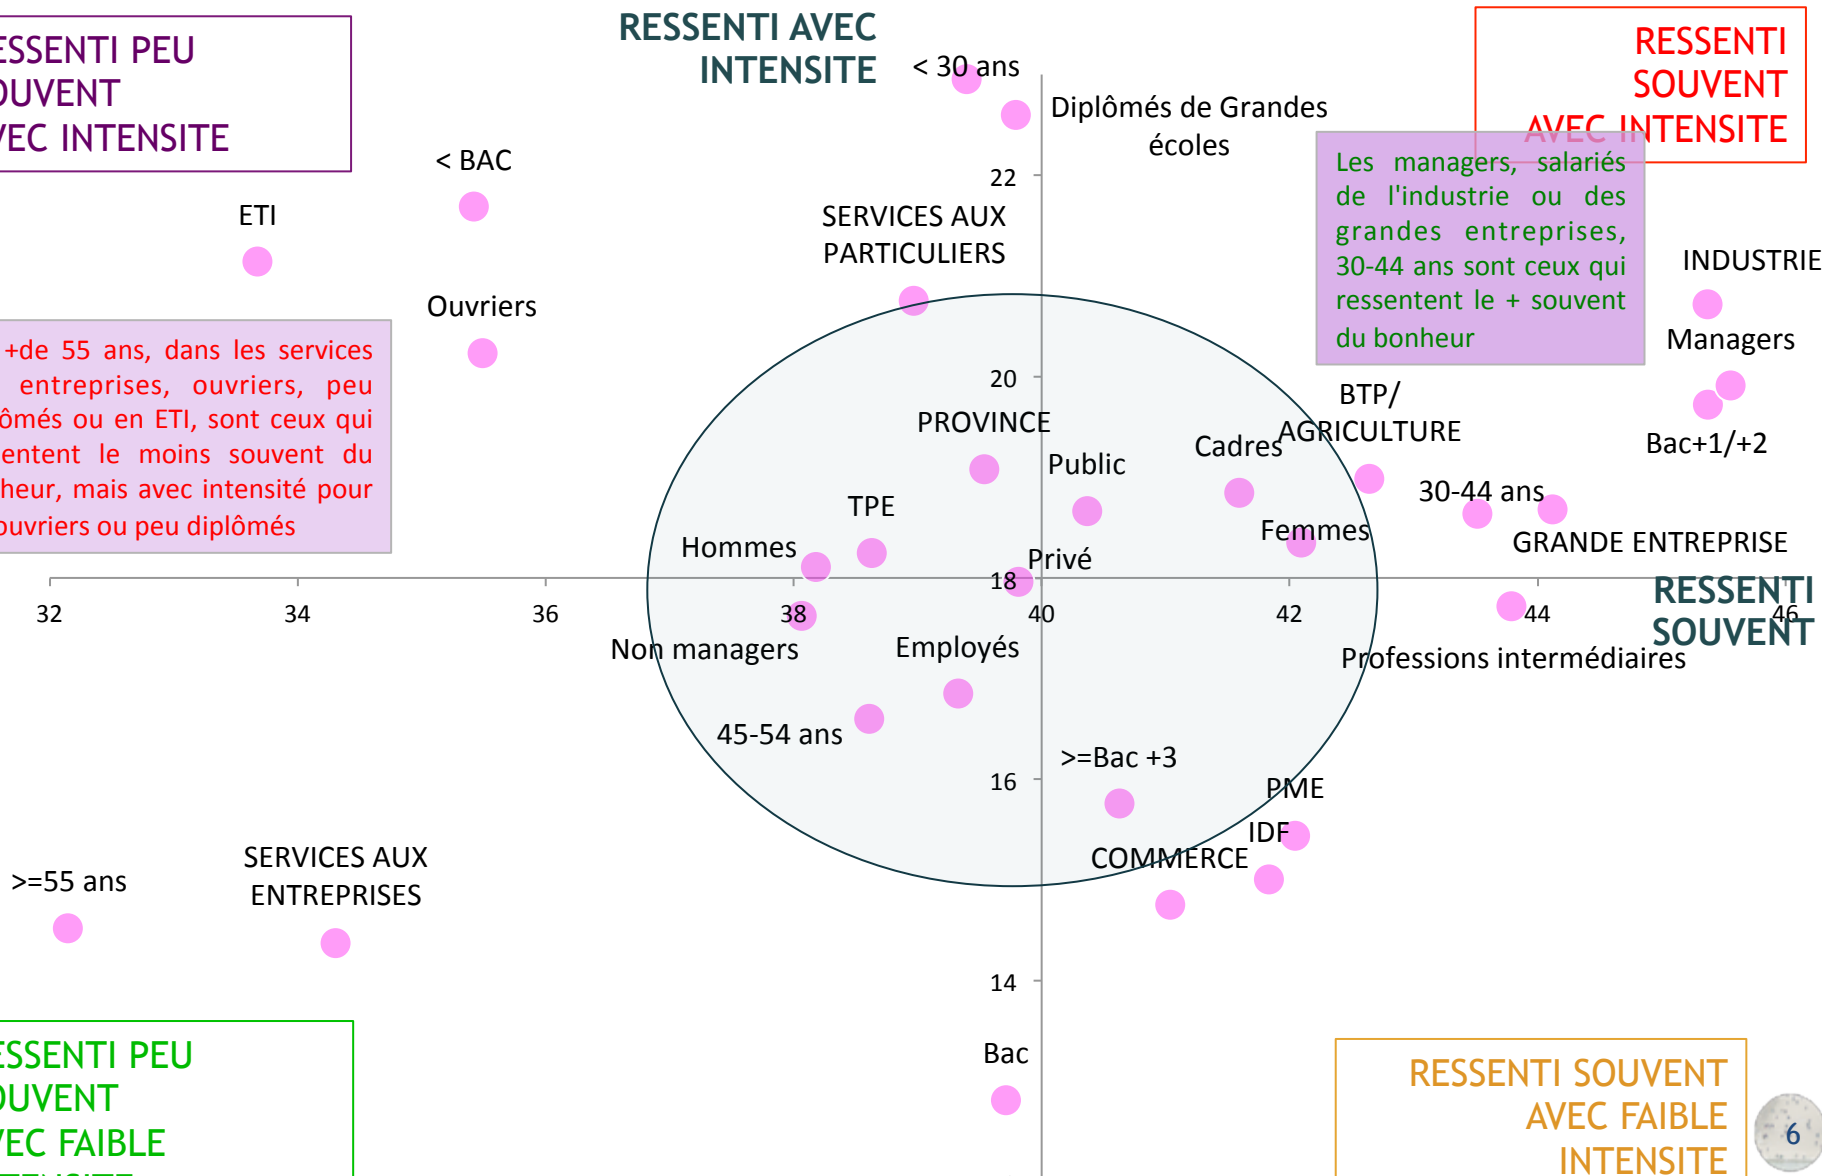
ESSENTI PEU
OUVENT
VEC INTENSITE

RESSENTI AVEC
INTENSITE

RESSENTI
SOUVENT
AVEC INTENSITE

< 30 ans

Diplômés de Grandes écoles

Les managers, salariés de l'industrie ou des grandes entreprises, 30-44 ans sont ceux qui ressentent le + souvent du bonheur

22

< BAC

ETI

SERVICES AUX PARTICULIERS

INDUSTRIE

Ouvriers

Managers

+de 55 ans, dans les services entreprises, ouvriers, peu ômés ou en ETI, sont ceux qui entent le moins souvent du heur, mais avec intensité pour ouvriers ou peu diplômés

20

BTP/ AGRICULTURE

PROVINCE

Cadres

Bac+1/+2

Public

30-44 ans

TPE

Femmes

GRANDE ENTREPRISE

Hommes

Privé

18

RESSENTI SOUVENT

32

34

36

38

40

42

44

46

Non managers

Employés

Professions intermédiaires

45-54 ans

>=Bac +3

16

PME

IDF

COMMERCE

>=55 ans

SERVICES AUX ENTREPRISES

14

Bac

ESSENTI PEU
OUVENT
VEC FAIBLE
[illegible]

RESSENTI SOUVENT
AVEC FAIBLE
INTENSITE

6